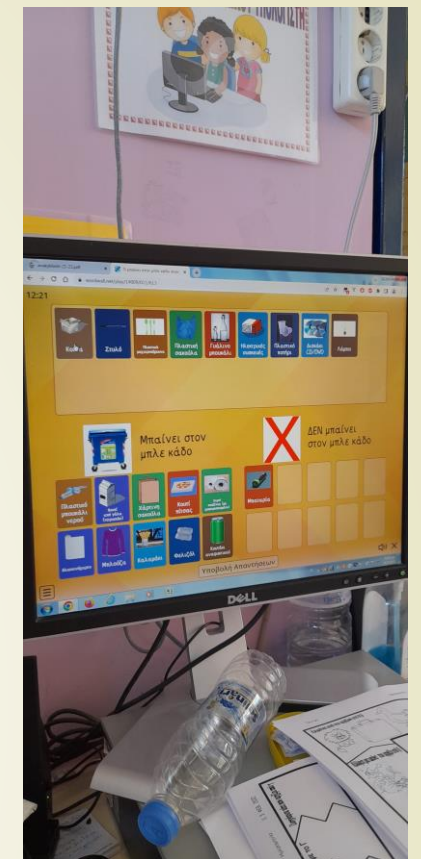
12:21

Κουτιά

Σπιτικά

Πλαστικά μπουκάλια

Γυάλινα μπουκάλια

Πλαστικά ποτήρια

Αλουμίνιο CD/DVD

Χαρτί

Μπαίνει στον μπλε κάδο

ΔΕΝ μπαίνει στον μπλε κάδο

Πλαστικά μπουκάλια νερού

Χάρτινα σακούλια

Καπάκι

Μπαταρία

Χαρτόκουτα

Ρούχα

Καλαμάκι

Φελιζόλ

Κουτάκι αναψυκτικού

Υποβολή Απαντήσεων

DELL